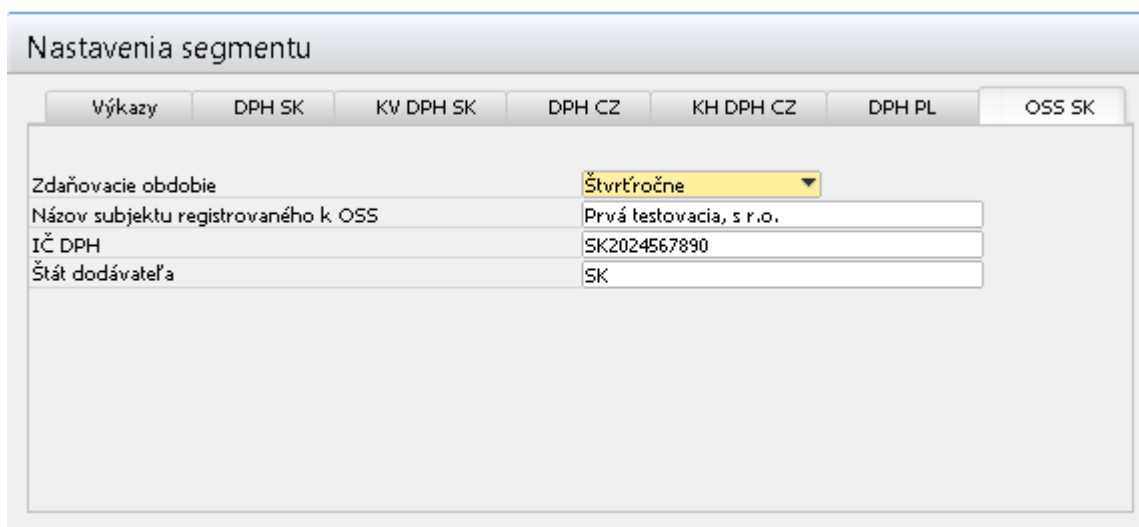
Nastavenia segmentu

Výkazy DPH SK KV DPH SK DPH CZ KH DPH CZ DPH PL OSS SK

Zdaňovacie obdobie Štvrťročne
Názov subjektu registrovaného k OSS Prvá testovacia, s r.o.
IČ DPH SK2024567890
Štát dodávateľa SK